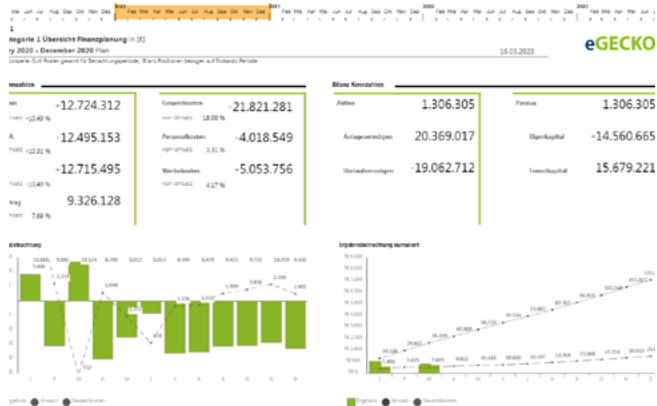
Mai Jun Jul Aug Sep Okt Nov Dez 2020 Feb Mrz Apr Mai Jun Jul Aug Sep Okt Nov Dez 2021 Feb Mrz Apr Mai Jun Jul Aug Sep Okt Nov Dez 2022 Feb Mrz Apr Mai Jun Jul Aug Sep Okt Nov Dez 2023 Feb Mrz Apr Mai

1
tegorie 1 Übersicht Finanzplanung in [€]
ry 2020 – Dezember 2020 Plan
16.03.2023
eGECKO

kennzahlen
-12.724.312
-10,40 %
-12.495.153
-10,31 %
-12.715.495
-10,40 %
9.326.128
7,69 %

Gesamtkosten -21.821.281
vom Umsatz 18,00 %
Personalkosten -4.018.549
vom Umsatz 3,31 %
Werbekosten -5.053.756
vom Umsatz 4,17 %

Bilanz Kennzahlen
Aktiva 1.306.305
Anlagevermögen 20.369.017
Umlaufvermögen -19.062.712
Passiva 1.306.305
Eigenkapital -14.560.665
Fremdkapital 15.679.221

betrachtung
Ergebnisbetrachtung kumuliert

Ergebnis Umsatz Gesamtkosten